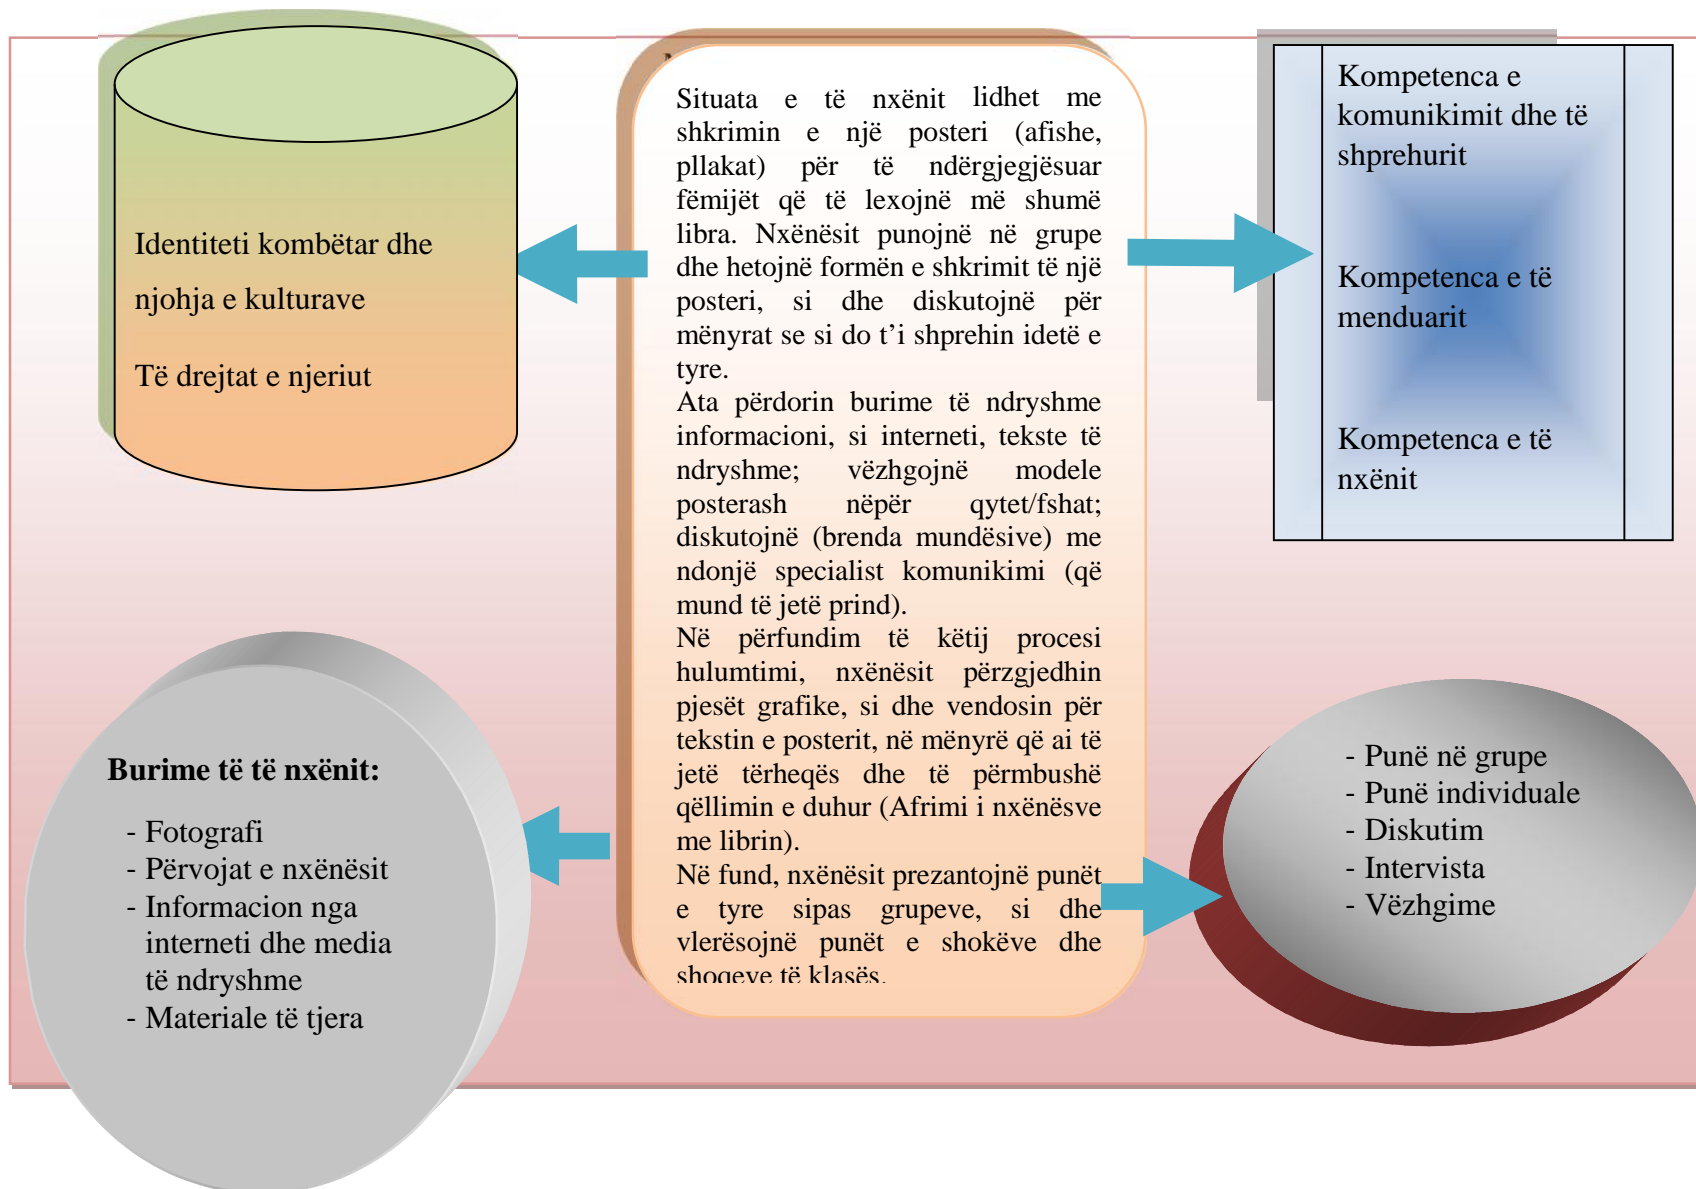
Identiteti kombëtar dhe

njohja e kulturave

Të drejtat e njeriut

Situata e të nxënit lidhet me shkrimin e një posteri (afishe, pllakat) për të ndërgjegjësuar fëmijët që të lexojnë më shumë libra. Nxënësit punojnë në grupe dhe hetojnë formën e shkrimit të një posteri, si dhe diskutojnë për mënyrat se si do t'i shprehin idetë e tyre.
Ata përdorin burime të ndryshme informacioni, si interneti, tekste të ndryshme; vëzhgojnë modele posterash nëpër qytet/fshat; diskutojnë (brenda mundësive) me ndonjë specialist komunikimi (që mund të jetë prind).
Në përfundim të këtij procesi hulumtimi, nxënësit përzgjedhin pjesët grafike, si dhe vendosin për tekstin e posterit, në mënyrë që ai të jetë tërheqës dhe të përmbushë qëllimin e duhur (Afrimi i nxënësve me librin).
Në fund, nxënësit prezantojnë punët e tyre sipas grupeve, si dhe vlerësojnë punët e shokëve dhe shoqeve të klasës.

Kompetenca e komunikimit dhe të shprehurit

Kompetenca e të menduarit

Kompetenca e të nxënit

Burime të të nxënit:

- Fotografi
- Përvojat e nxënësit
- Informacion nga interneti dhe media të ndryshme
- Materiale të tjera

- Punë në grupe
- Punë individuale
- Diskutim
- Intervista
- Vëzhgime